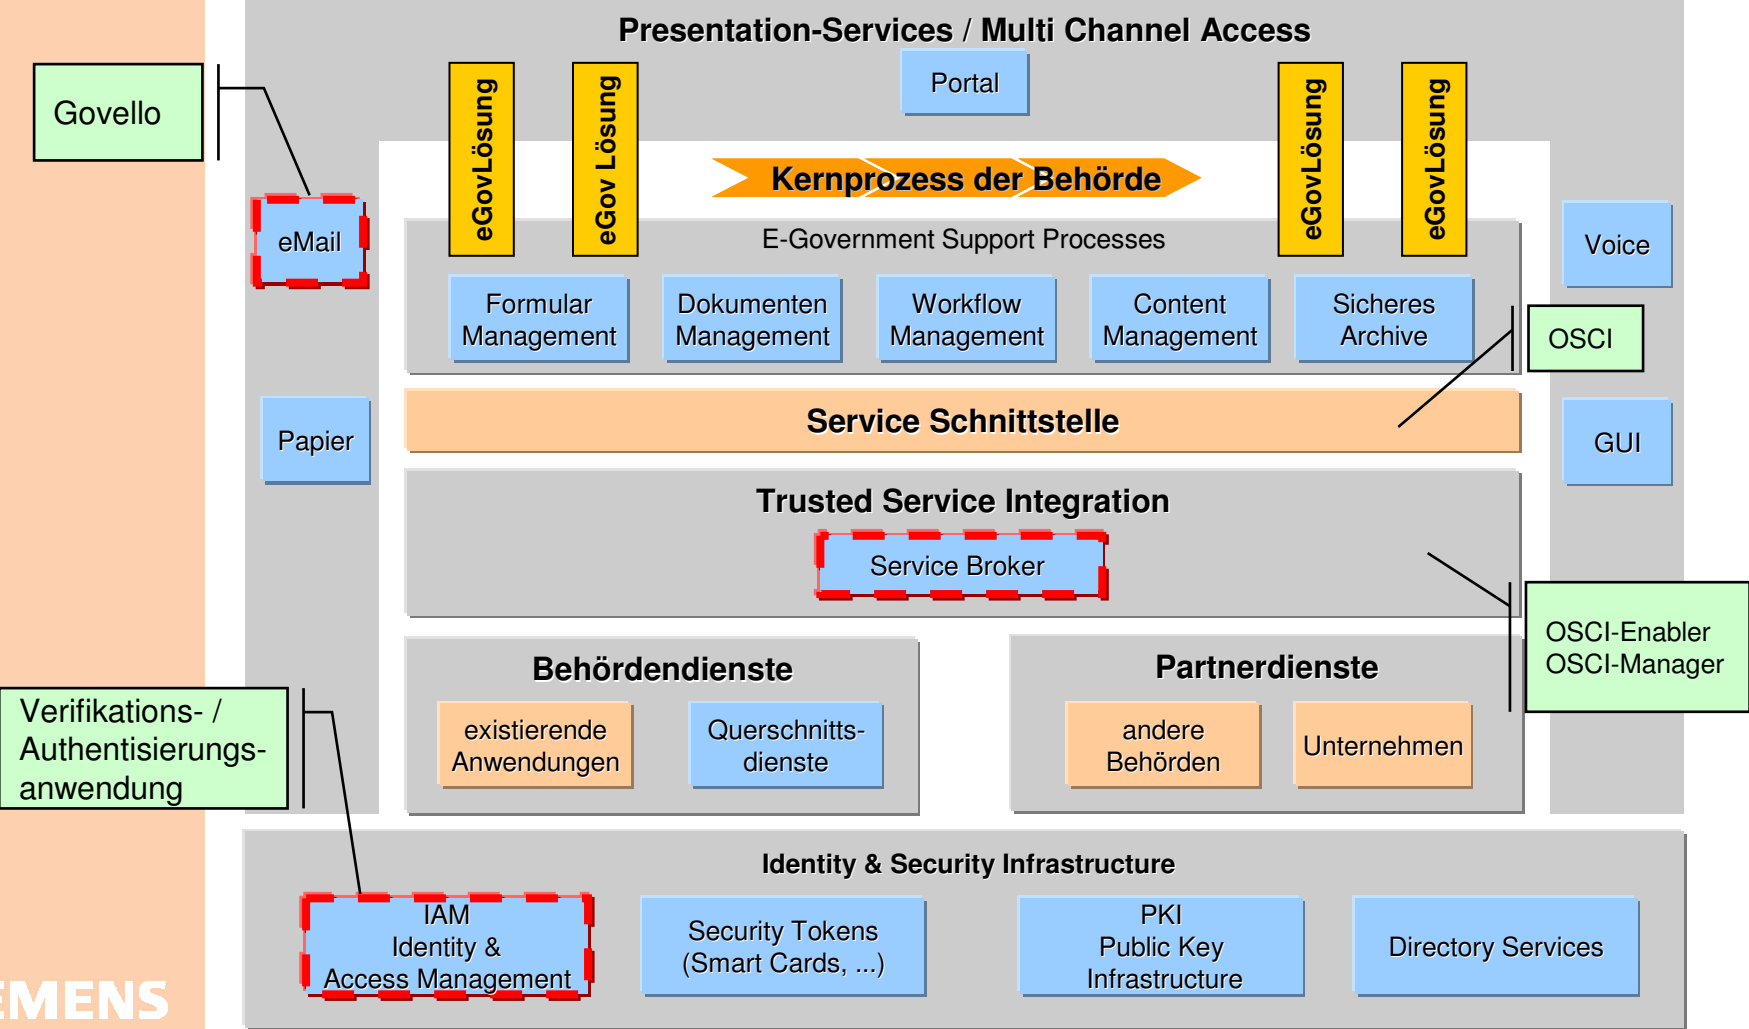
Presentation-Services / Multi Channel Access

Govello

Portal

eGovLösung

eGov Lösung

eGovLösung

eGovLösung

Kernprozess der Behörde

eMail

E-Government Support Processes

Voice

Formular Management

Dokumenten Management

Workflow Management

Content Management

Sicheres Archive

OSCI

Papier

Service Schnittstelle

GUI

Trusted Service Integration

Service Broker

OSCI-Enabler
OSCI-Manager

Behördendienste

Partnerdienste

Verifikations- / Authentisierungs-anwendung

existierende Anwendungen

Querschnitts-dienste

andere Behörden

Unternehmen

Identity & Security Infrastructure

IAM
Identity &
Access Management

Security Tokens
(Smart Cards, ...)

PKI
Public Key
Infrastructure

Directory Services

EMENS